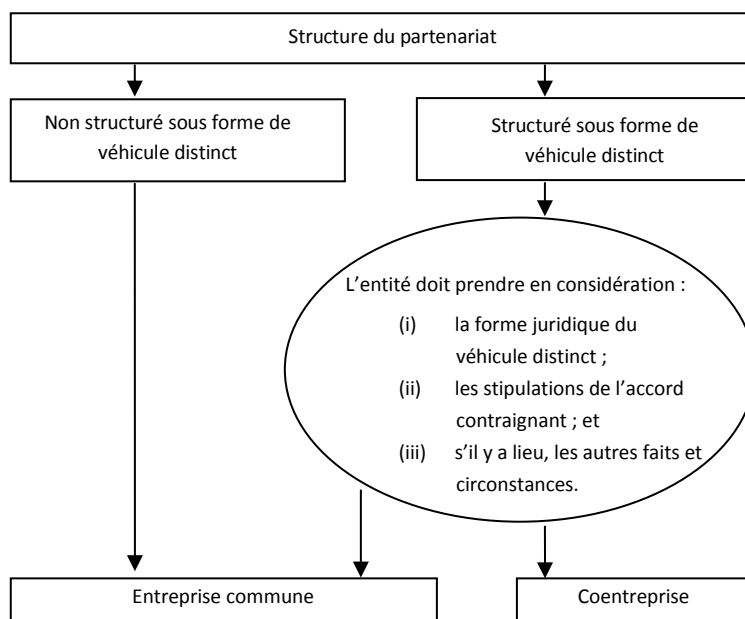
Structure du partenariat

Non structuré sous forme de véhicule distinct

Structuré sous forme de véhicule distinct

L’entité doit prendre en considération :

(i) la forme juridique du véhicule distinct ;

(ii) les stipulations de l’accord contraignant ; et

(iii) s’il y a lieu, les autres faits et circonstances.

Entreprise commune

Coentreprise